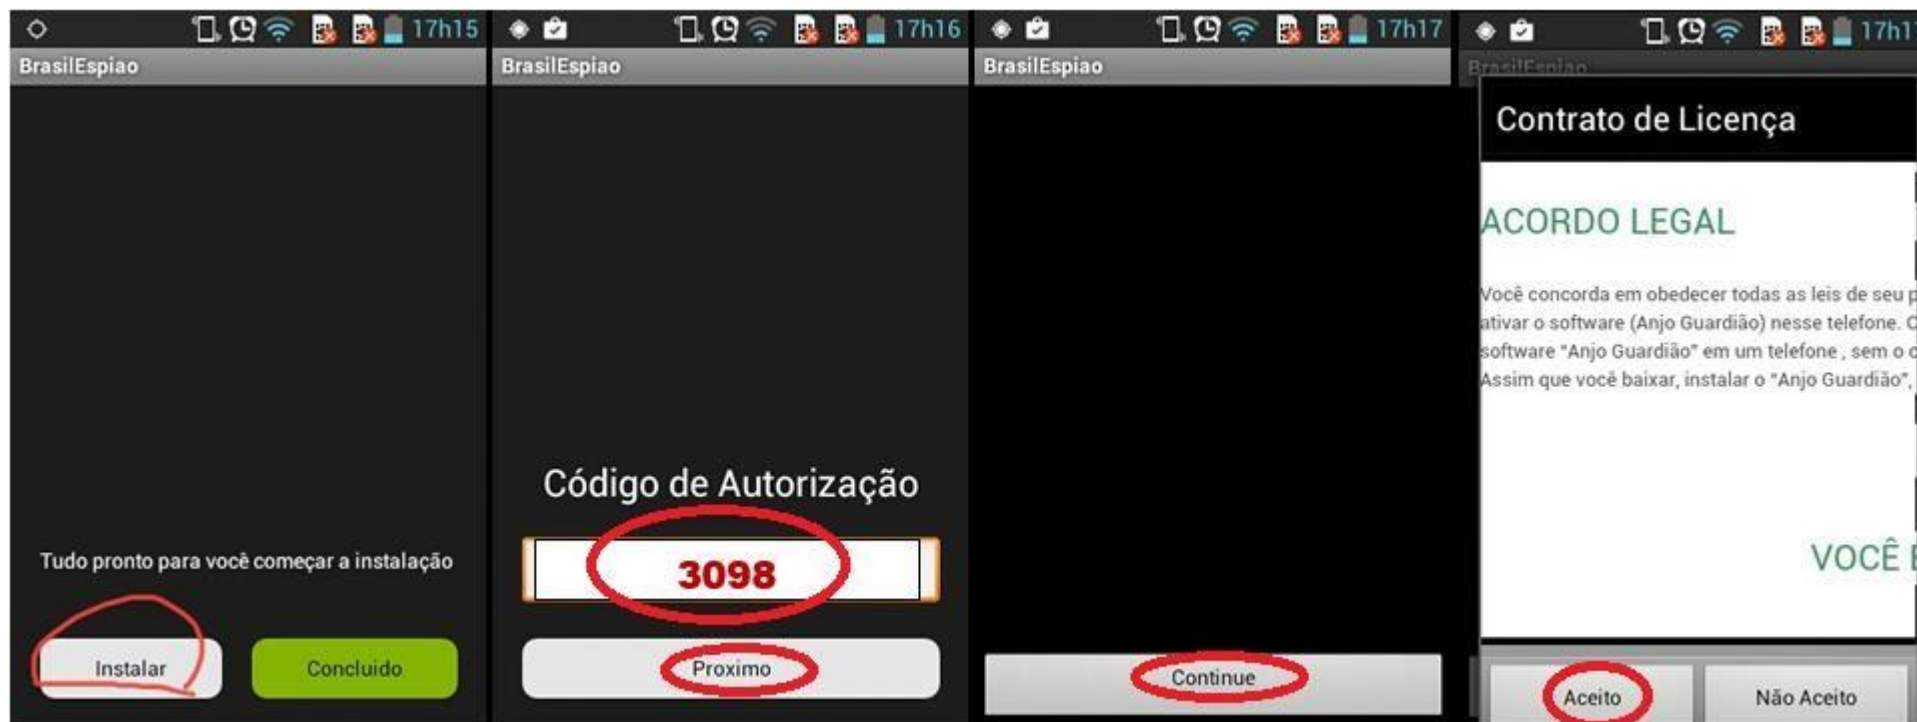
17h15
BrasilEspiao

Tudo pronto para você começar a instalação

Instalar

Concluido

17h16
BrasilEspiao

Código de Autorização

3098

Proximo

17h17
BrasilEspiao

Continue

17h1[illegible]
BrasilEspiao

Contrato de Licença

ACORDO LEGAL

Você concorda em obedecer todas as leis de seu p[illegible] ativar o software (Anjo Guardião) nesse telefone. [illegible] software "Anjo Guardião" em um telefone , sem o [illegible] Assim que você baixar, instalar o "Anjo Guardião", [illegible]

VOCÊ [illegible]

Aceito

Não Aceito